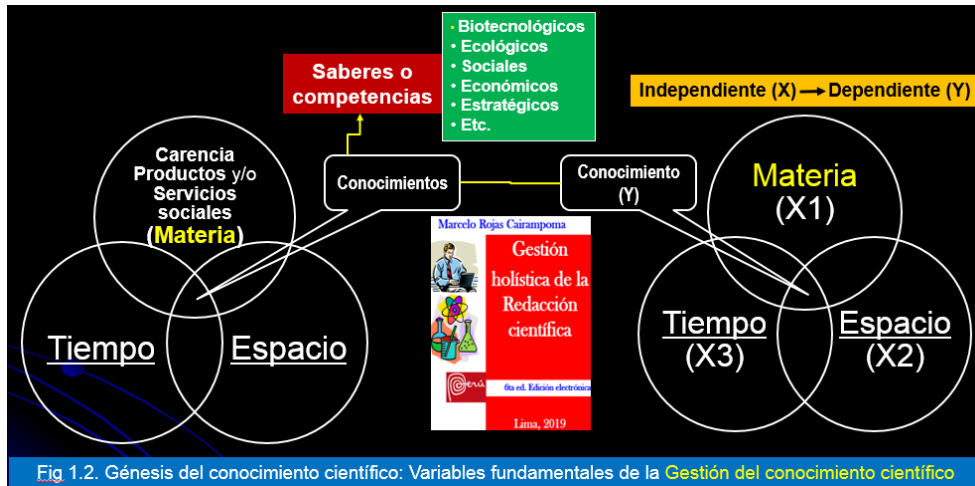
Saberes o competencias

· Biotecnológicos
· Ecológicos
· Sociales
· Económicos
· Estratégicos
· Etc.

Independiente (X) → Dependiente (Y)

Carencia Productos y/o Servicios sociales (Materia)

Conocimientos

Conocimiento (Y)

Materia (X1)

Tiempo

Espacio

Marcelo Rojas Cairampoma

Gestión holística de la Redacción científica

Perú

6ta ed. Edición electrónica

Lima, 2019

Tiempo (X3)

Espacio (X2)

Fig 1.2. Génesis del conocimiento científico: Variables fundamentales de la Gestión del conocimiento científico